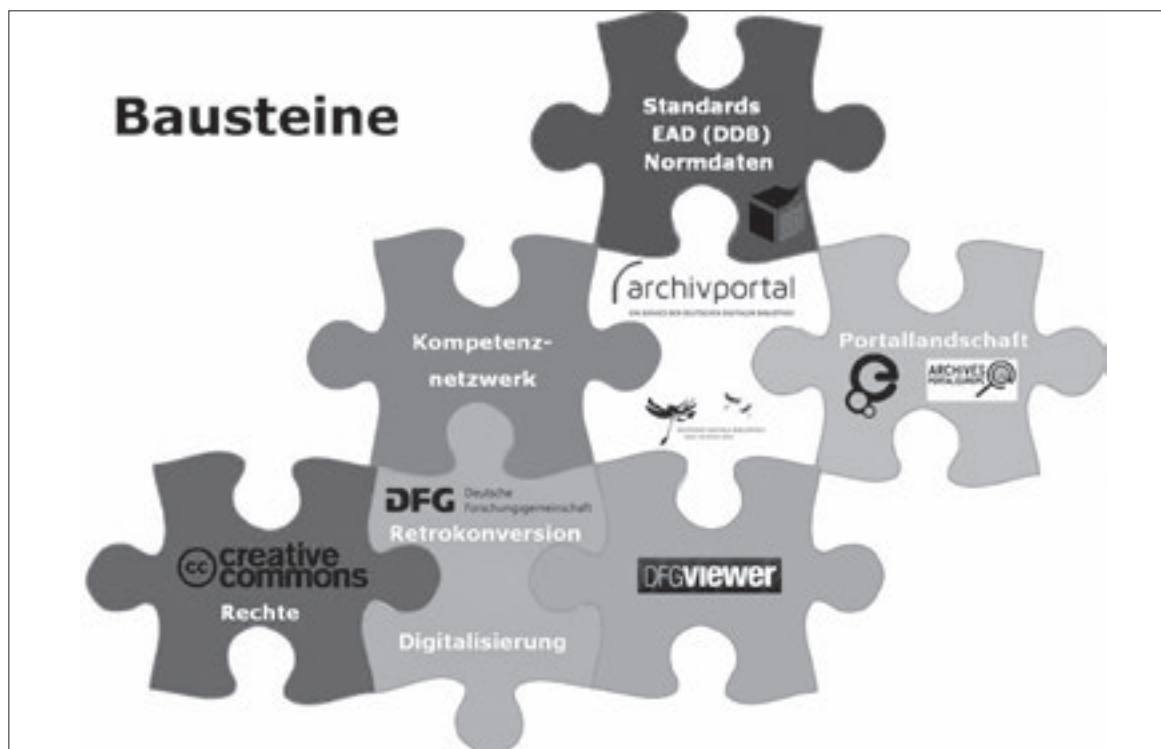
Bausteine

Standards
EAD (DDB)
Normdaten

archivportal
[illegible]

Kompetenznetzwerk

Portallandschaft

ARCHIVES PORTAL EUROPE

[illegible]

DFG Deutsche Forschungsgemeinschaft
Retrokonversion

creative commons
Rechte

DFGviewer

Digitalisierung